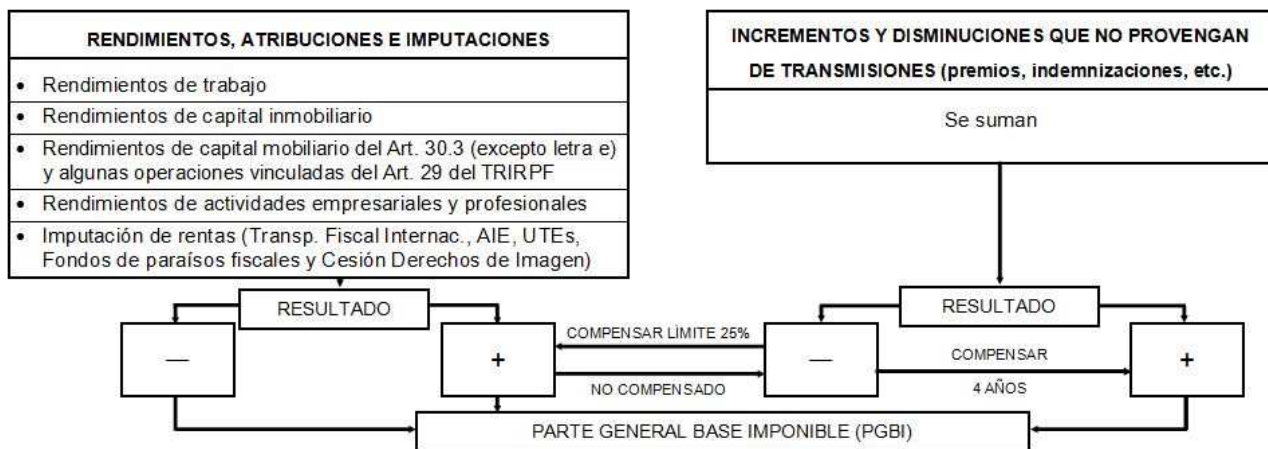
RENDIMIENTOS, ATRIBUCIONES E IMPUTACIONES

- Rendimientos de trabajo
- Rendimientos de capital inmobiliario
- Rendimientos de capital mobiliario del Art. 30.3 (excepto letra e) y algunas operaciones vinculadas del Art. 29 del TRIRPF
- Rendimientos de actividades empresariales y profesionales
- Imputación de rentas (Transp. Fiscal Internac., AIE, UTEs, Fondos de paraísos fiscales y Cesión Derechos de Imagen)

INCREMENTOS Y DISMINUCIONES QUE NO PROVENGAN DE TRANSMISIONES (premios, indemnizaciones, etc.)

Se suman

RESULTADO

—

+

COMPENSAR LÍMITE 25%

NO COMPENSADO

RESULTADO

—

COMPENSAR

4 AÑOS

+

PARTE GENERAL BASE IMPONIBLE (PGBI)